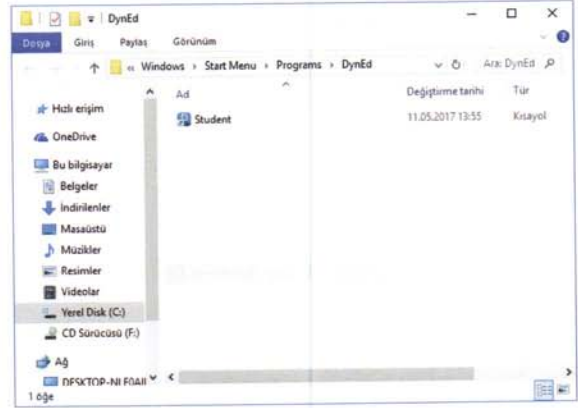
DynEd

Dosya Giriş Paylaş Görünüm

« Windows › Start Menu › Programs › DynEd

Ara: DynEd

Hızlı erişim
OneDrive
Bu bilgisayar
Belgeler
İndirilenler
Masaüstü
Müzikler
Resimler
Videolar
Yerel Disk (C:)
CD Sürücüsü (F:)
Ağ
DESKTOP-NI F0AII

| Ad | Değiştirme tarihi | Tür |
|---|---|---|
| Student | 11.05.2017 13:55 | Kısayol |

1 öğe